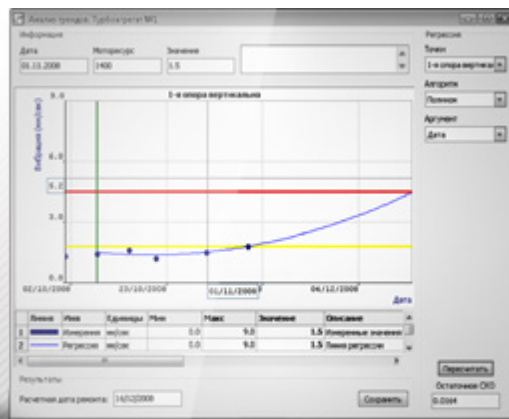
Анализ трендов: Турбоагрегат №1

Информация

Дата
01.11.2008

Моторесурс
1400

Значение
1.5

Регрессия

Точки
1-я опора вертикаль

Алгоритм
Полином

Аргумент
Дата

1-я опора вертикальная

Вибрация (мм/сек)

9.0
6.0
5.2
3.0
0.0

02/10/2008
23/10/2008
01/11/2008
04/12/2008

Дата

| | Линия | Имя | Единицы | Мин | Макс | Значение | Описание |
|---|---|---|---|---|---|---|---|
| 1 | | Измерения | мм/сек | 0.0 | 9.0 | 1.5 | Измеренные значения |
| 2 | | Регрессия | мм/сек | 0.0 | 9.0 | 1.5 | Линия регрессии |

Результаты

Расчетная дата ремонта: 16/02/2009

Сохранить

Пересчитать

Остаточное СКО
0.0164